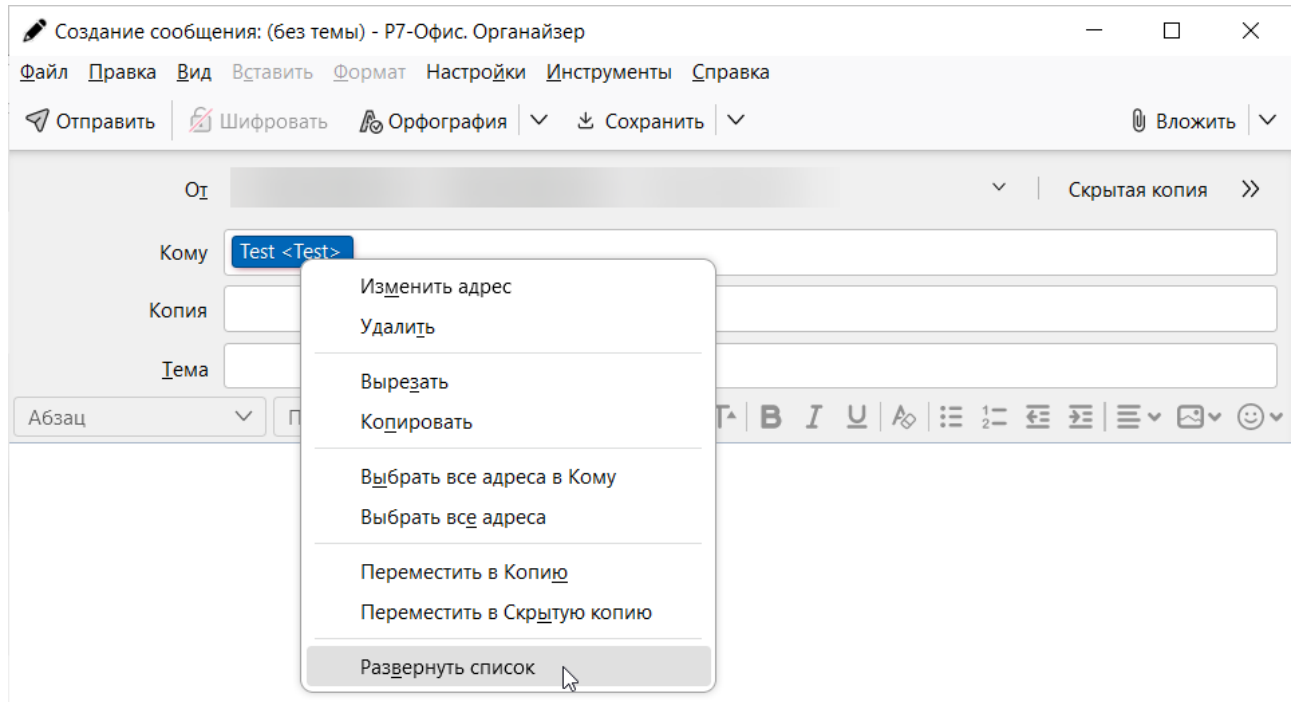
Создание сообщения: (без темы) - Р7-Офис. Органайзер

Файл Правка Вид Вставить Формат Настройки Инструменты Справка

Отправить Шифровать Орфография Сохранить Вложить

От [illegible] Скрытая копия

Кому Test <Test>

Копия

Тема

Абзац П

Изменить адрес
Удалить

Вырезать
Копировать

Выбрать все адреса в Кому
Выбрать все адреса

Переместить в Копию
Переместить в Скрытую копию

Развернуть список